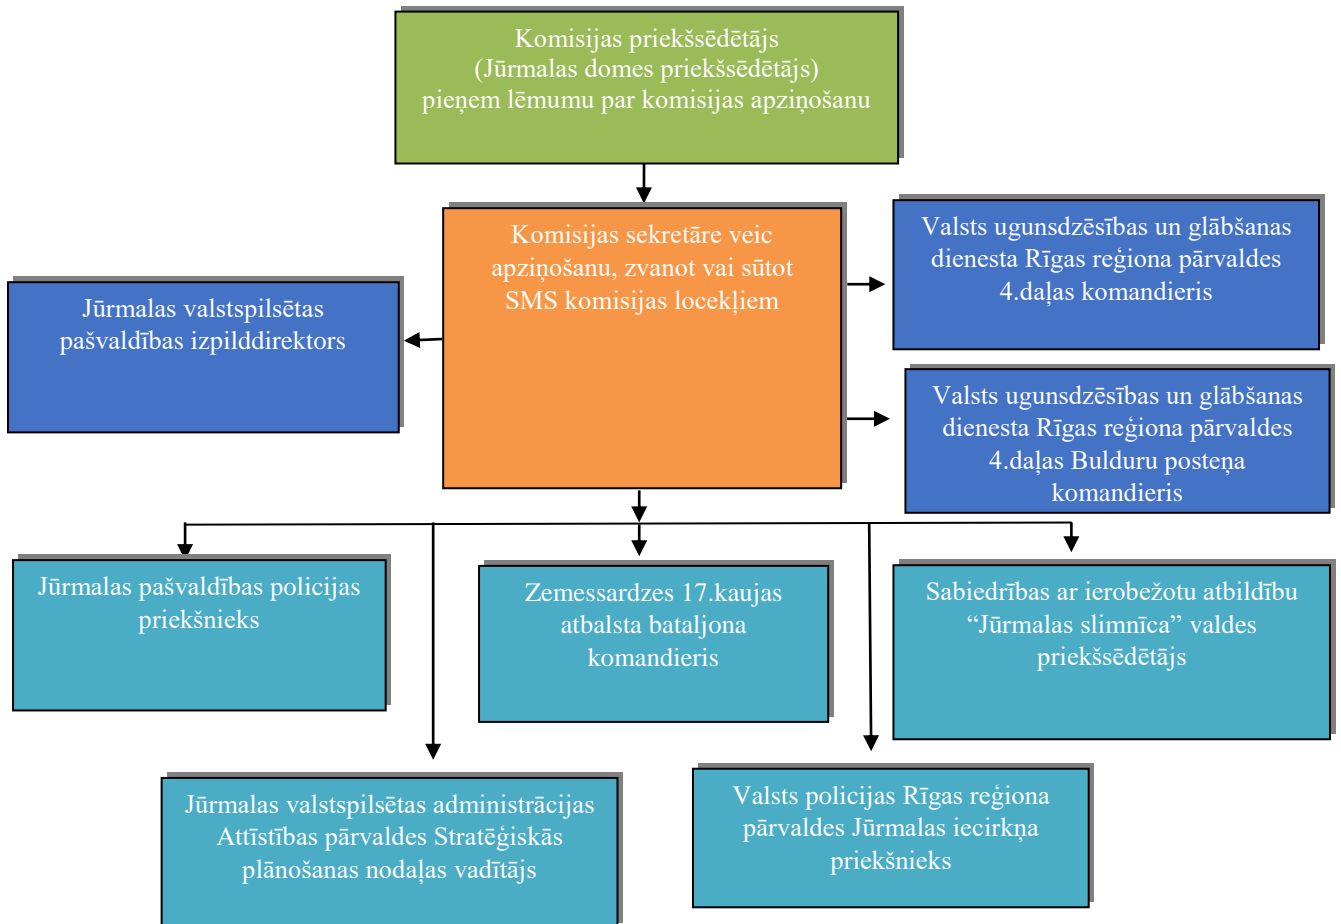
Komisijas priekšsēdētājs (Jūrmalas domes priekšsēdētājs) pieņem lēmumu par komisijas apziņošanu

Komisijas sekretāre veic apziņošanu, zvanot vai sūtot SMS komisijas locekļiem

Jūrmalas valstspilsētas pašvaldības izpilddirektors

Valsts ugunsdzēsības un glābšanas dienesta Rīgas reģiona pārvaldes 4.daļas komandieris

Valsts ugunsdzēsības un glābšanas dienesta Rīgas reģiona pārvaldes 4.daļas Bulduru posteņa komandieris

Jūrmalas pašvaldības policijas priekšnieks

Zemessardzes 17.kaujas atbalsta bataljona komandieris

Sabiedrības ar ierobežotu atbildību “Jūrmalas slimnīca” valdes priekšsēdētājs

Jūrmalas valstspilsētas administrācijas Attīstības pārvaldes Stratēģiskās plānošanas nodaļas vadītājs

Valsts policijas Rīgas reģiona pārvaldes Jūrmalas iecirkņa priekšnieks